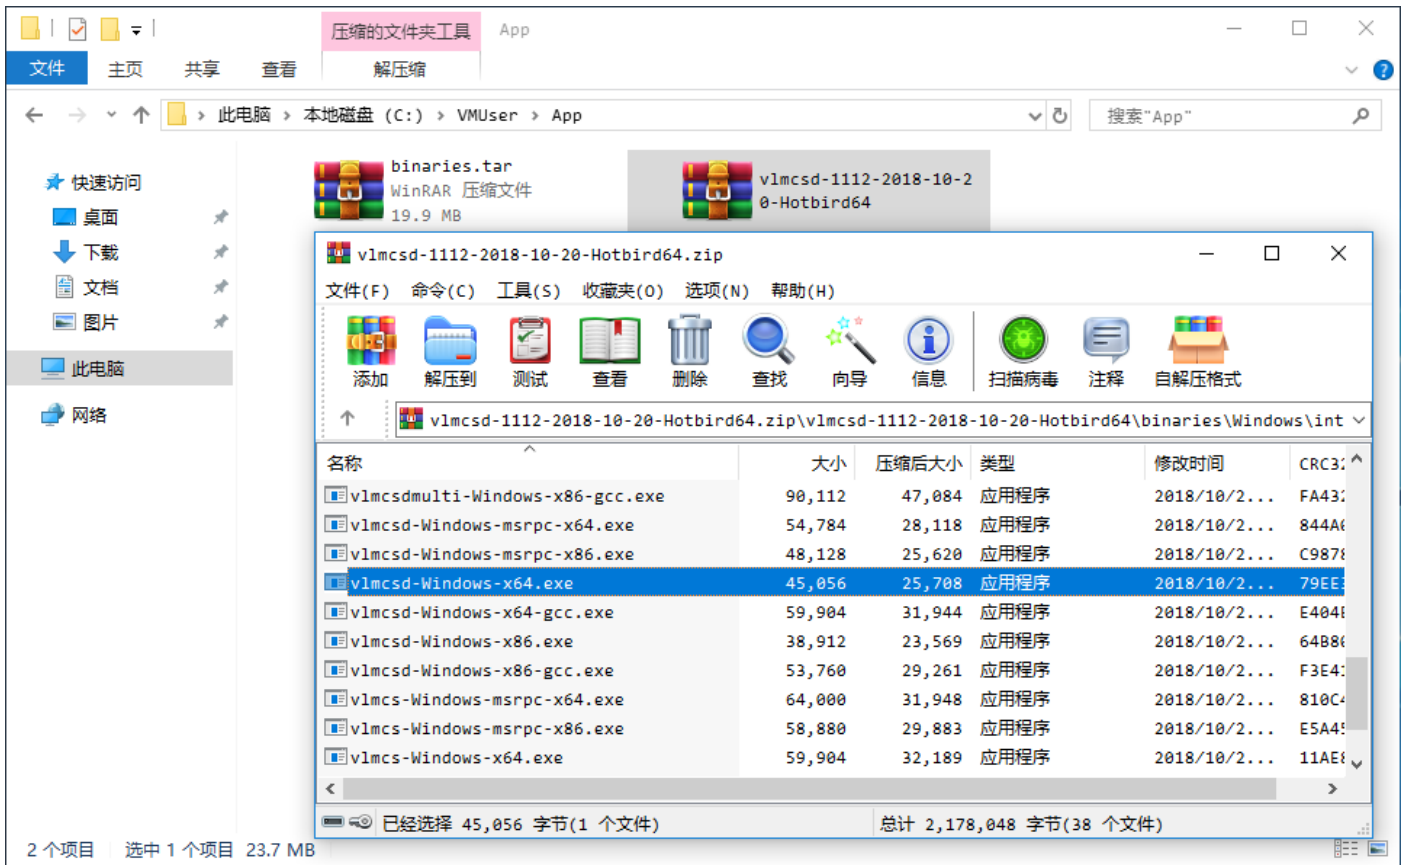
压缩的文件夹工具 App

文件 主页 共享 查看 解压缩

此电脑 › 本地磁盘 (C:) › VMUser › App

搜索"App"

快速访问
桌面
下载
文档
图片
此电脑
网络

binaries.tar
WinRAR 压缩文件
19.9 MB

vlmcsd-1112-2018-10-20-Hotbird64

vlmcsd-1112-2018-10-20-Hotbird64.zip

文件(F) 命令(C) 工具(S) 收藏夹(O) 选项(N) 帮助(H)

添加 解压到 测试 查看 删除 查找 向导 信息 扫描病毒 注释 自解压格式

vlmcsd-1112-2018-10-20-Hotbird64.zip\vlmcsd-1112-2018-10-20-Hotbird64\binaries\Windows\int

| 名称 | 大小 | 压缩后大小 | 类型 | 修改时间 | CRC32 |
|---|---|---|---|---|---|
| vlmcsdmulti-Windows-x86-gcc.exe | 90,112 | 47,084 | 应用程序 | 2018/10/2... | FA432 |
| vlmcsd-Windows-msrpc-x64.exe | 54,784 | 28,118 | 应用程序 | 2018/10/2... | 844A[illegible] |
| vlmcsd-Windows-msrpc-x86.exe | 48,128 | 25,620 | 应用程序 | 2018/10/2... | C987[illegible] |
| vlmcsd-Windows-x64.exe | 45,056 | 25,708 | 应用程序 | 2018/10/2... | 79EE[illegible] |
| vlmcsd-Windows-x64-gcc.exe | 59,904 | 31,944 | 应用程序 | 2018/10/2... | E404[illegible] |
| vlmcsd-Windows-x86.exe | 38,912 | 23,569 | 应用程序 | 2018/10/2... | 64B8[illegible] |
| vlmcsd-Windows-x86-gcc.exe | 53,760 | 29,261 | 应用程序 | 2018/10/2... | F3E4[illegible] |
| vlmcs-Windows-msrpc-x64.exe | 64,000 | 31,948 | 应用程序 | 2018/10/2... | 810C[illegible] |
| vlmcs-Windows-msrpc-x86.exe | 58,880 | 29,883 | 应用程序 | 2018/10/2... | E5A4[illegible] |
| vlmcs-Windows-x64.exe | 59,904 | 32,189 | 应用程序 | 2018/10/2... | 11AE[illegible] |

已经选择 45,056 字节(1 个文件) 总计 2,178,048 字节(38 个文件)

2 个项目 选中 1 个项目 23.7 MB